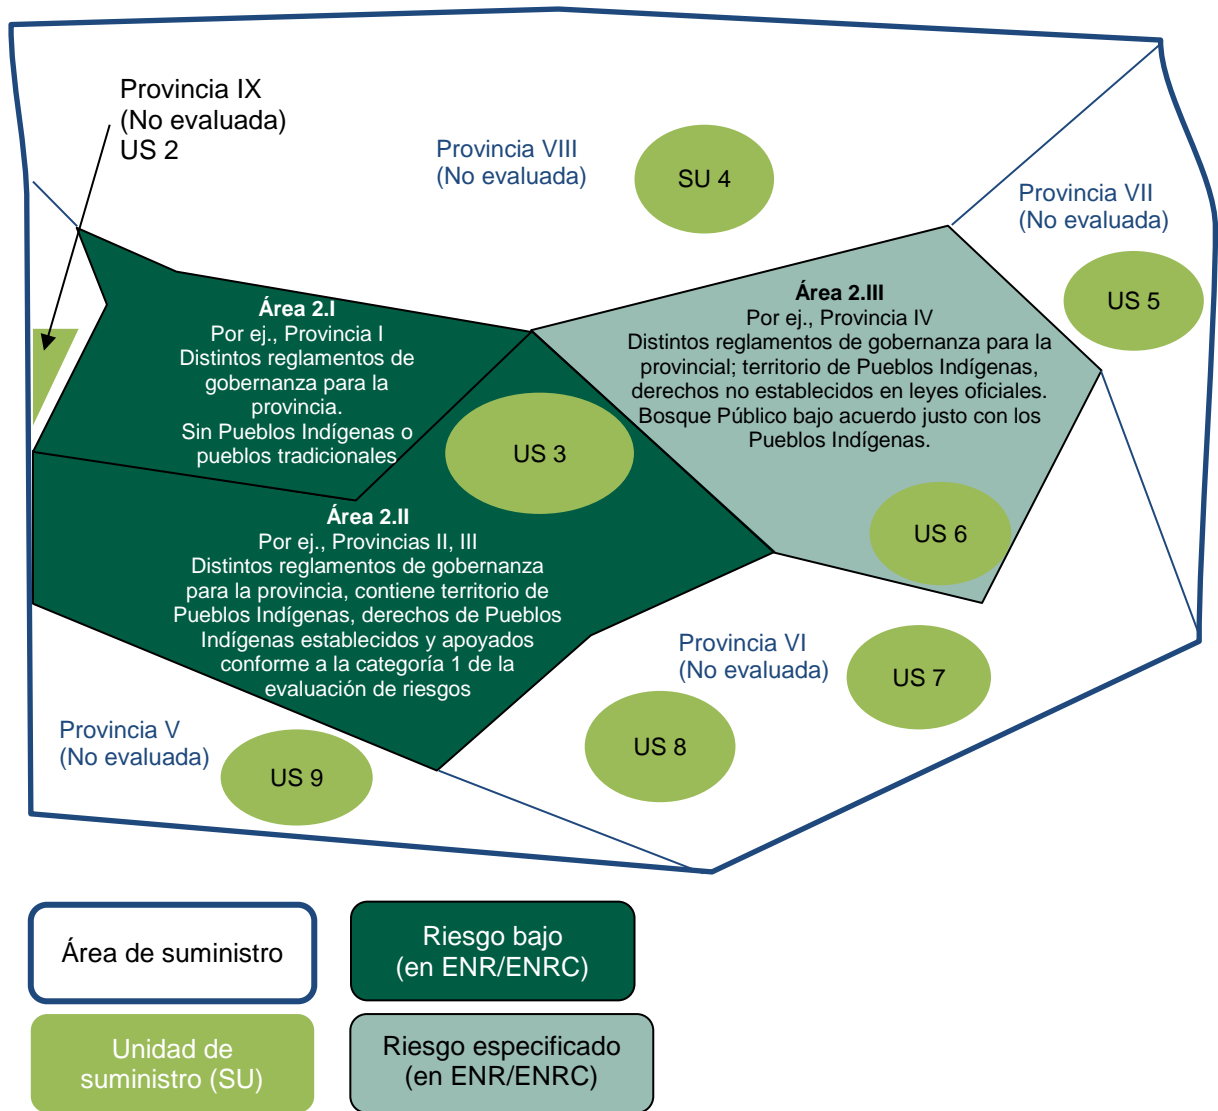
Provincia IX
(No evaluada)
US 2

Provincia VIII
(No evaluada)

SU 4

Provincia VII
(No evaluada)

US 5

Área 2.I
Por ej., Provincia I
Distintos reglamentos de gobernanza para la provincia.
Sin Pueblos Indígenas o pueblos tradicionales

US 3

Área 2.III
Por ej., Provincia IV
Distintos reglamentos de gobernanza para la provincial; territorio de Pueblos Indígenas, derechos no establecidos en leyes oficiales.
Bosque Público bajo acuerdo justo con los Pueblos Indígenas.

US 6

Área 2.II
Por ej., Provincias II, III
Distintos reglamentos de gobernanza para la provincia, contiene territorio de Pueblos Indígenas, derechos de Pueblos Indígenas establecidos y apoyados conforme a la categoría 1 de la evaluación de riesgos

Provincia VI
(No evaluada)

US 7

US 8

Provincia V
(No evaluada)

US 9

Área de suministro

Riesgo bajo
(en ENR/ENRC)

Unidad de suministro (SU)

Riesgo especificado
(en ENR/ENRC)